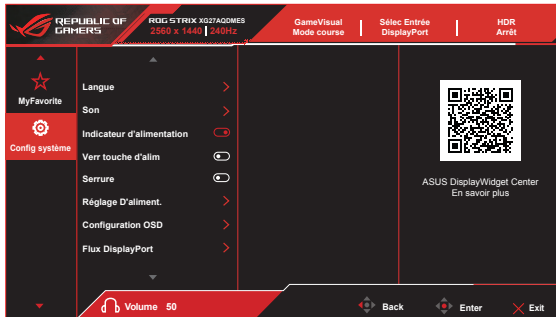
REPUBLIC OF GAMERS

ROG STRIX XG27AQDMES
2560 x 1440 | 240Hz

GameVisual
Mode course

Sélec Entrée
DisplayPort

HDR
Arrêt

MyFavorite

Config système

Langue

Son

Indicateur d'alimentation

Verr touche d'alim

Serrure

Réglage D'aliment.

Configuration OSD

Flux DisplayPort

ASUS DisplayWidget Center
En savoir plus

Volume 50

Back

Enter

Exit